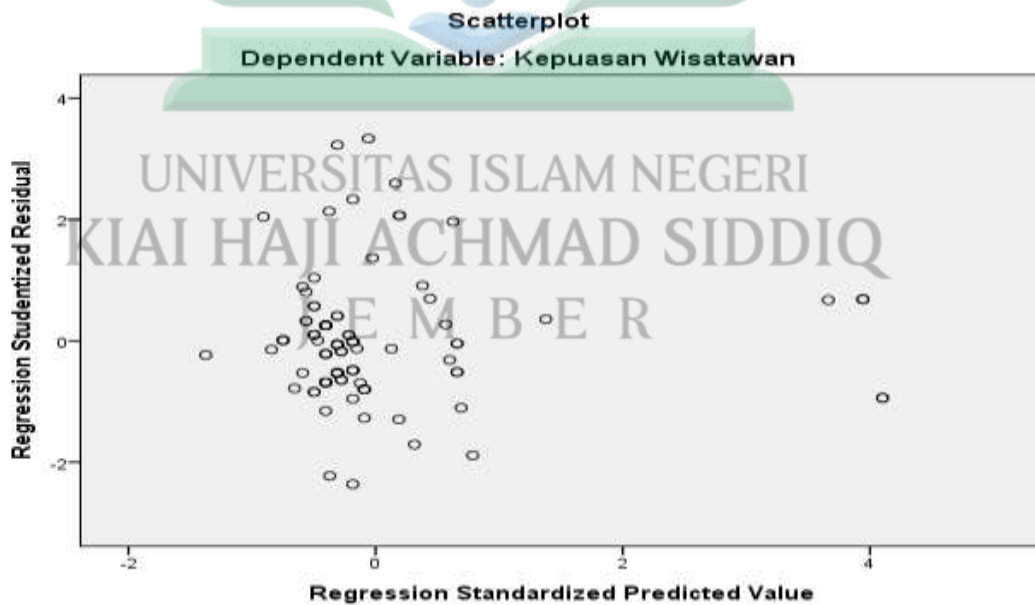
Scatterplot

Dependent Variable: Kepuasan Wisatawan

UNIVERSITAS ISLAM NEGERI
KIAI HAJI ACHMAD SIDDIQ
J E M B E R

Regression Studentized Residual

4
2
0
-2

-2
0
2
4

Regression Standardized Predicted Value